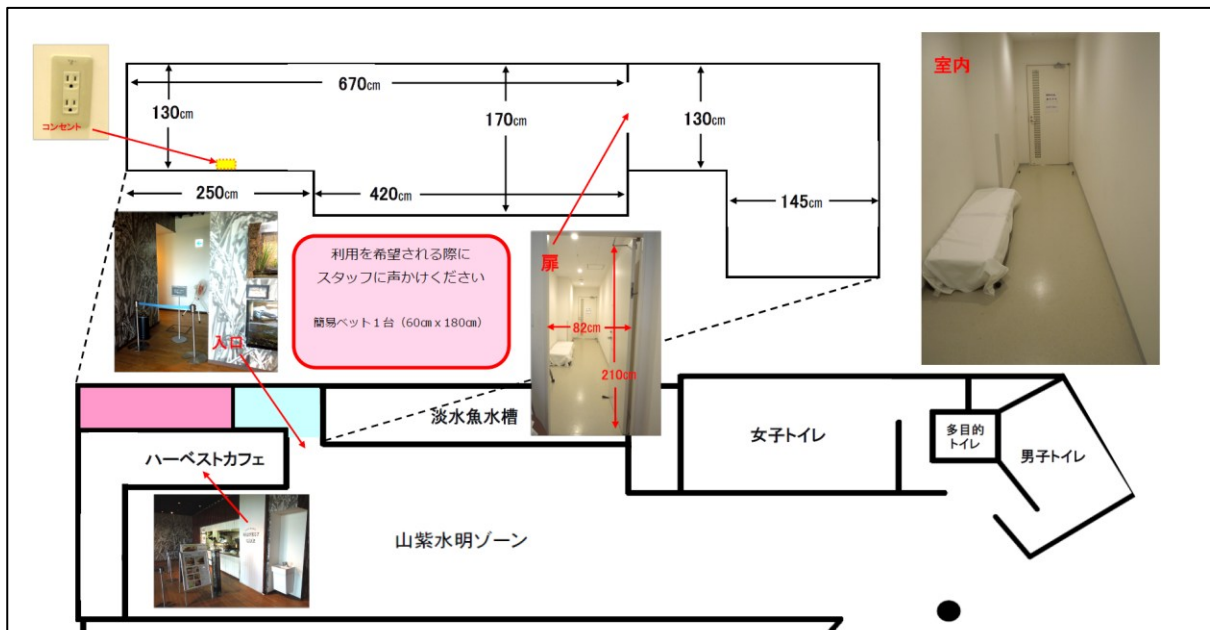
コンセント

670cm

130cm

170cm

130cm

250cm

420cm

145cm

室内

利用を希望される際にスタッフに声かけください

簡易ベット１台（60cm x 180cm）

扉

82cm

210cm

入口

淡水魚水槽

女子トイレ

多目的トイレ

男子トイレ

ハーベストカフェ

山紫水明ゾーン